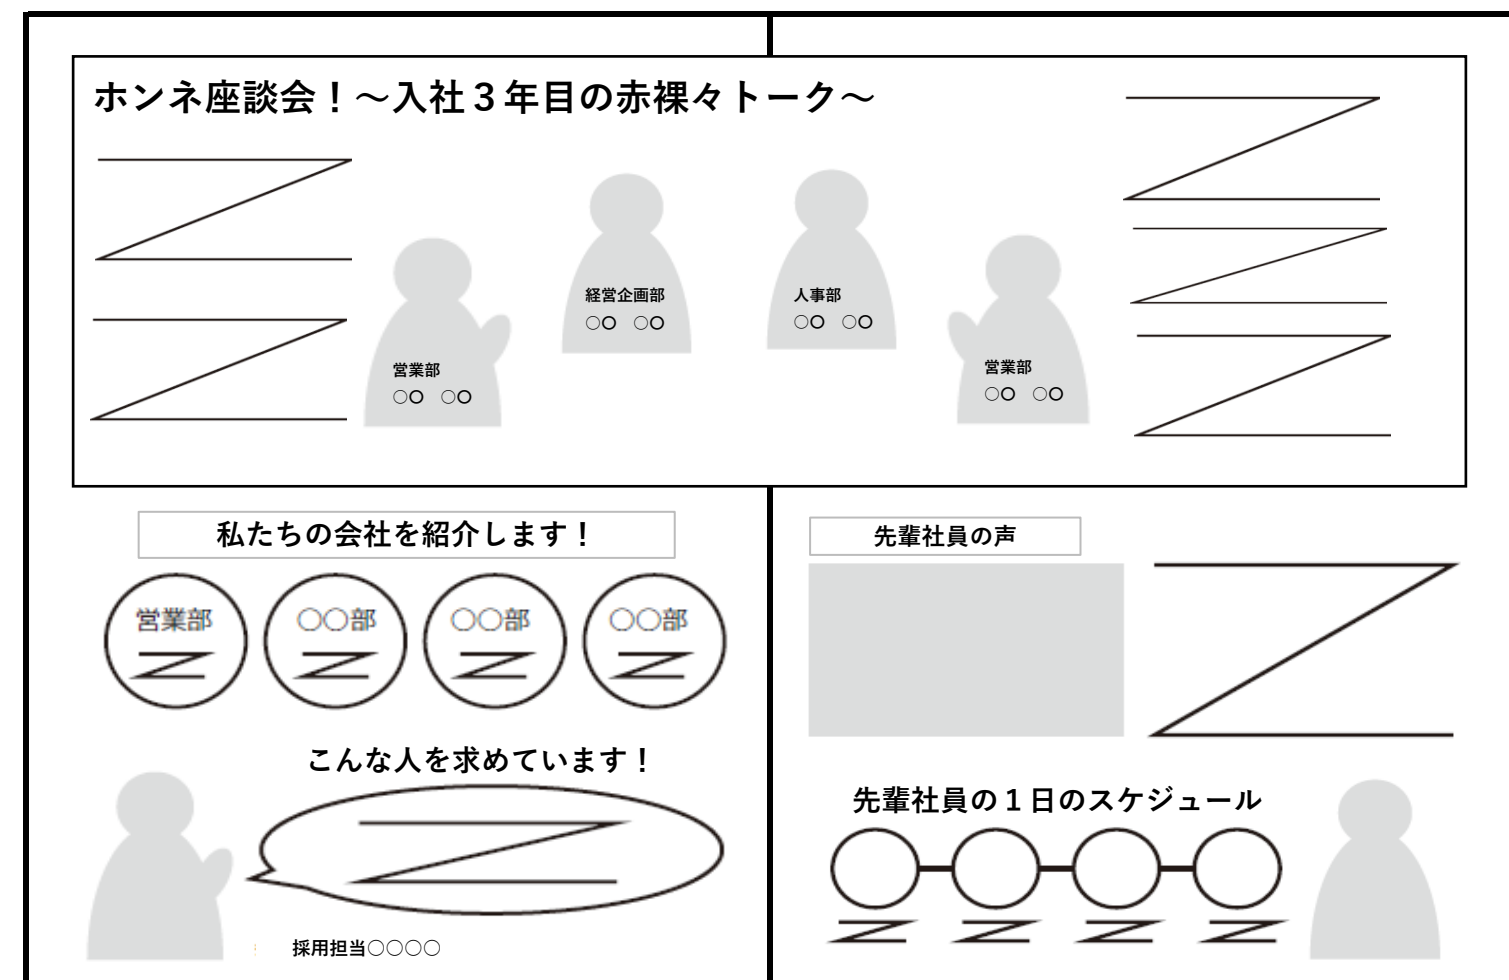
ホンネ座談会！～入社３年目の赤裸々トーク～

営業部
○○ ○○

経営企画部
○○ ○○

人事部
○○ ○○

営業部
○○ ○○

私たちの会社を紹介します！

営業部

○○部

○○部

○○部

こんな人を求めています！

採用担当○○○○

先輩社員の声

先輩社員の１日のスケジュール